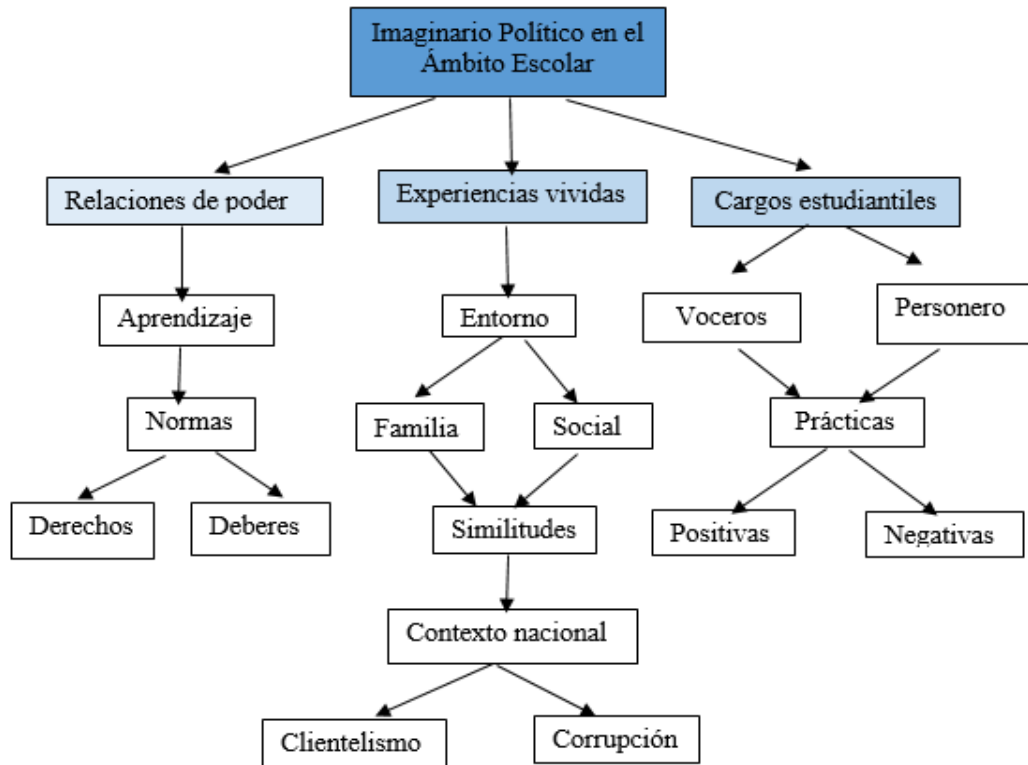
Imaginario Político en el Ámbito Escolar

Relaciones de poder

Experiencias vividas

Cargos estudiantiles

Aprendizaje

Normas

Derechos

Deberes

Entorno

Familia

Social

Similitudes

Contexto nacional

Clientelismo

Corrupción

Voceros

Personero

Prácticas

Positivas

Negativas